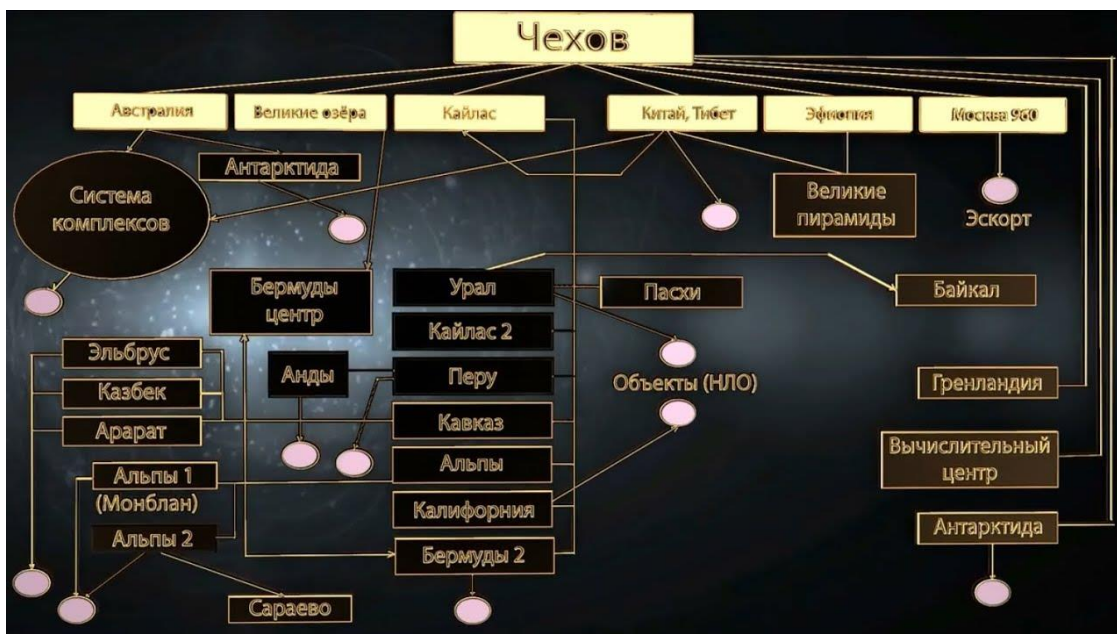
Чехов

Австралия

Великие озёра

Кайлас

Китай, Тибет

Эфиопия

Москва 960

Антарктида

Система комплексов

Великие пирамиды

Эскорт

Бермуды центр

Урал

Пасхи

Байкал

Кайлас 2

Эльбрус

Анды

Перу

Объекты (НЛО)

Казбек

Гренландия

Арарат

Кавказ

Вычислительный центр

Альпы 1 (Монблан)

Альпы

Калифорния

Альпы 2

Антарктида

Бермуды 2

Сараево